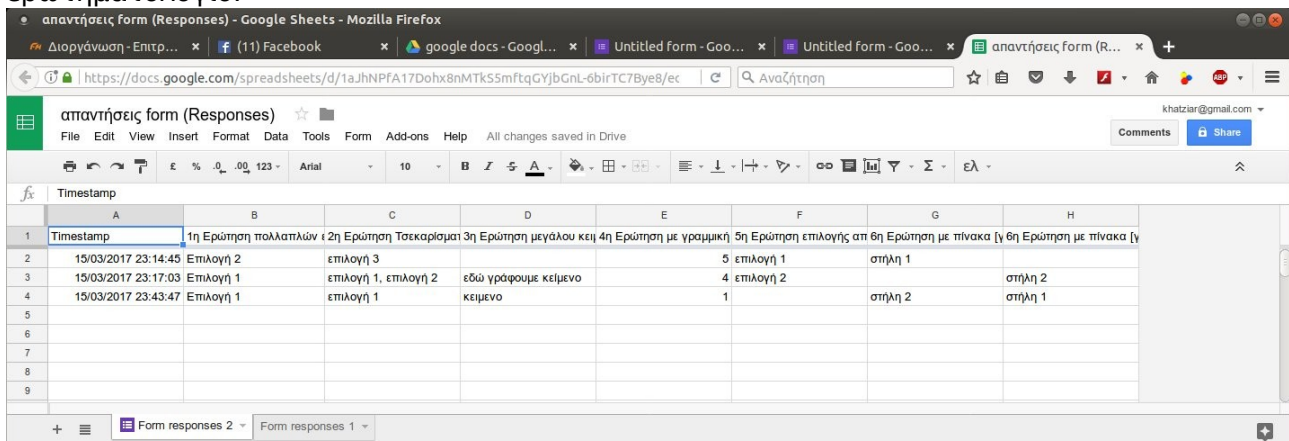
ερωτηματολόγιο:

απαντήσεις form (Responses) - Google Sheets - Mozilla Firefox

Διοργάνωση - Επιτρ... × (11) Facebook × google docs - Googl... × Untitled form - Goo... × Untitled form - Goo... × απαντήσεις form (R... ×

https://docs.google.com/spreadsheets/d/1aJhNPfA17Dohx8nMTkS5mftqGYjbGnL-6birTC7Bye8/ec

Αναζήτηση

απαντήσεις form (Responses)

File Edit View Insert Format Data Tools Form Add-ons Help All changes saved in Drive

khatziar@gmail.com

Comments Share

£ % .0 .00 123 Arial 10 B I S A ελ

fx Timestamp

| | A | B | C | D | E | F | G | H |
|---|---|---|---|---|---|---|---|---|
| 1 | Timestamp | 1η Ερώτηση πολλαπλών ε | 2η Ερώτηση Τσεκαρίσματ | 3η Ερώτηση μεγάλου κει | 4η Ερώτηση με γραμμική | 5η Ερώτηση επιλογής απ | 6η Ερώτηση με πίνακα [γ | 6η Ερώτηση με πίνακα [γ |
| 2 | 15/03/2017 23:14:45 | Επιλογή 2 | επιλογή 3 | | 5 | επιλογή 1 | στήλη 1 | |
| 3 | 15/03/2017 23:17:03 | Επιλογή 1 | επιλογή 1, επιλογή 2 | εδώ γράφουμε κείμενο | 4 | επιλογή 2 | | στήλη 2 |
| 4 | 15/03/2017 23:43:47 | Επιλογή 1 | επιλογή 1 | κειμενο | 1 | | στήλη 2 | στήλη 1 |
| 5 | | | | | | | | |
| 6 | | | | | | | | |
| 7 | | | | | | | | |
| 8 | | | | | | | | |
| 9 | | | | | | | | |

+ Form responses 2 Form responses 1